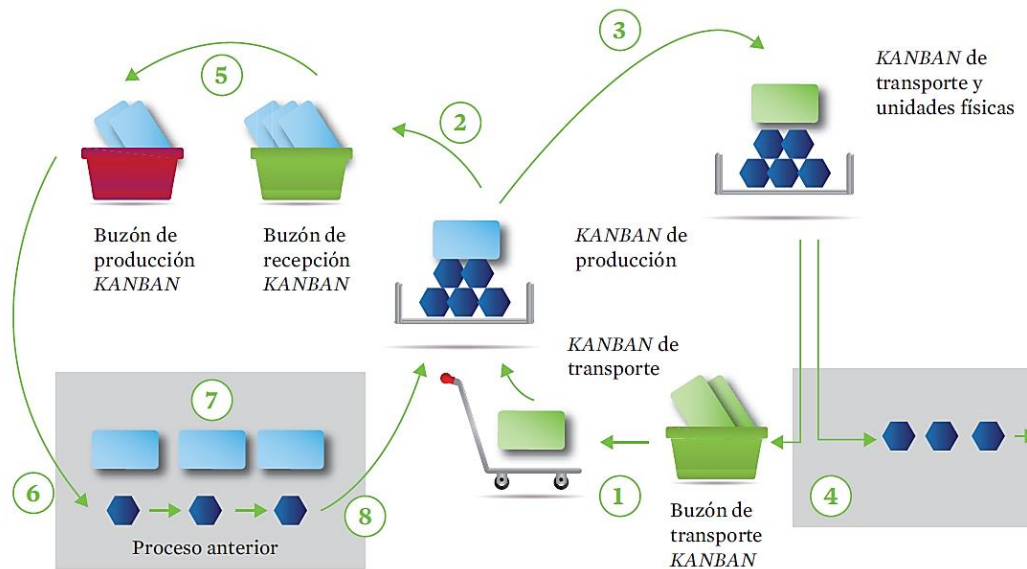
3

KANBAN de transporte y unidades físicas

5

2

Buzón de producción KANBAN

Buzón de recepción KANBAN

KANBAN de producción

KANBAN de transporte

7

6

8

Proceso anterior

1

Buzón de transporte KANBAN

4